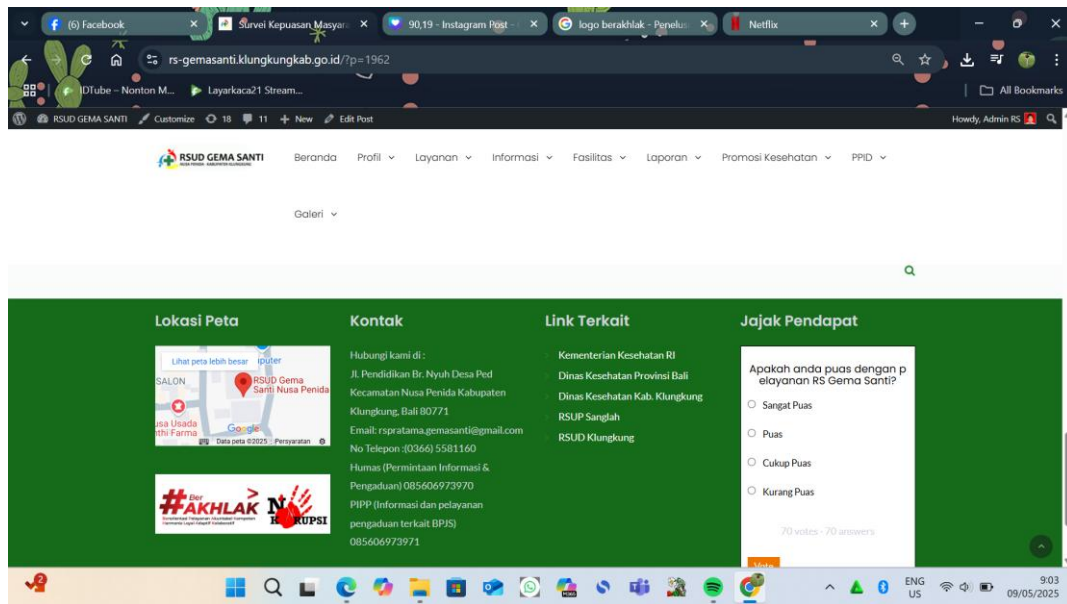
(6) Facebook
Survei Kepuasan Masyar
90,19 - Instagram Post
logo berakhlak - Penelus
Netflix

rs-gemasanti.klungkungkab.go.id/?p=1962

IDTube – Nonton M...
Layarkaca21 Stream...
All Bookmarks

RSUD GEMA SANTI
Customize
18
11
+ New
Edit Post
Howdy, Admin RS

RSUD GEMA SANTI

Beranda
Profil
Layanan
Informasi
Fasilitas
Laporan
Promosi Kesehatan
PPID
Galeri

Lokasi Peta

Lihat peta lebih besar
SALON
RSUD Gema Santi Nusa Penida
usa Usada
thi Farma
Google
Data peta ©2025
Persyaratan

Ber AKHLAK
NO KORUPSI

Kontak

Hubungi kami di :
Jl. Pendidikan Br. Nyuh Desa Ped Kecamatan Nusa Penida Kabupaten Klungkung, Bali 80771
Email: rspratama.gemasanti@gmail.com
No Telepon :(0366) 5581160
Humas (Permintaan Informasi & Pengaduan) 085606973970
PIPP (Informasi dan pelayanan pengaduan terkait BPJS) 085606973971

Link Terkait

Kementerian Kesehatan RI
Dinas Kesehatan Provinsi Bali
Dinas Kesehatan Kab. Klungkung
RSUP Sanglah
RSUD Klungkung

Jajak Pendapat

Apakah anda puas dengan pelayanan RS Gema Santi?
Sangat Puas
Puas
Cukup Puas
Kurang Puas
70 votes - 70 answers
Vote

ENG
US
9:03
09/05/2025